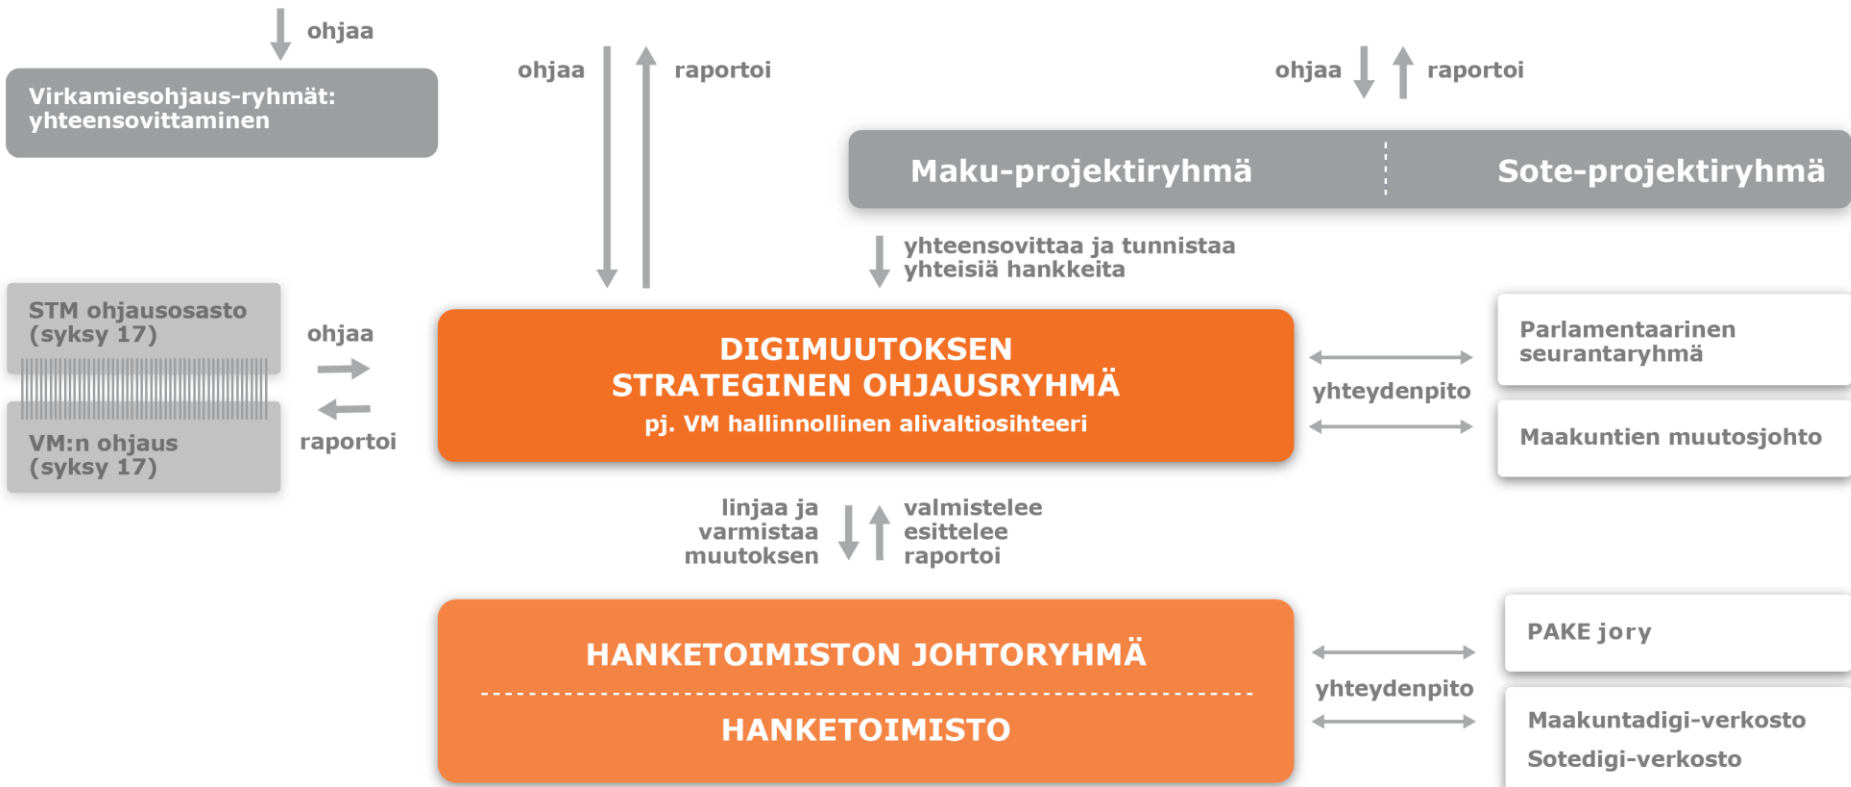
ohjaa

Virkamiesohjaus-ryhmät: yhteensovittaminen

ohjaa

raportoi

ohjaa

raportoi

Maku-projektiryhmä

Sote-projektiryhmä

yhteensovittaa ja tunnistaa yhteisiä hankkeita

STM ohjausosasto (syksy 17)

VM:n ohjaus (syksy 17)

ohjaa

raportoi

DIGIMUUTOKSEN STRATEGINEN OHJAUSRYHMÄ

pj. VM hallinnollinen alivaltiosihteeri

yhteydenpito

Parlamentaarinen seurantaryhmä

Maakuntien muutosjohto

linjaa ja varmistaa muutoksen

valmistelee esittelee raportoi

HANKETOIMISTON JOHTORYHMÄ

HANKETOIMISTO

yhteydenpito

PAKE jory

Maakuntadigi-verkosto

Sotedigi-verkosto